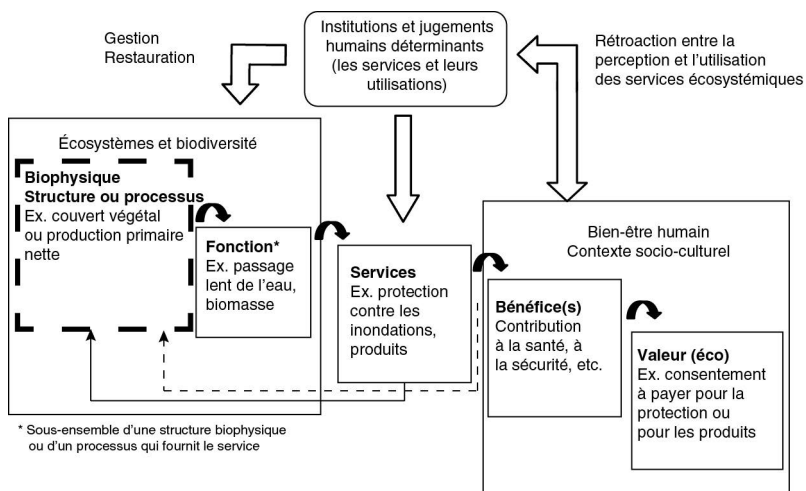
Gestion
Restauration

Institutions et jugements humains déterminants (les services et leurs utilisations)

Rétroaction entre la perception et l'utilisation des services écosystémiques

Écosystèmes et biodiversité

**Biophysique Structure ou processus**
Ex. couvert végétal ou production primaire nette

**Fonction***
Ex. passage lent de l'eau, biomasse

**Services**
Ex. protection contre les inondations, produits

Bien-être humain
Contexte socio-culturel

**Bénéfice(s)**
Contribution à la santé, à la sécurité, etc.

**Valeur (éco)**
Ex. consentement à payer pour la protection ou pour les produits

* Sous-ensemble d'une structure biophysique ou d'un processus qui fournit le service